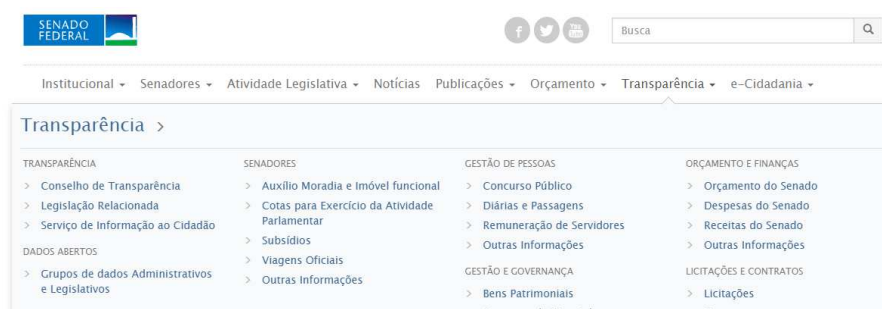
SENADO FEDERAL

Busca

Institucional ▾ Senadores ▾ Atividade Legislativa ▾ Notícias Publicações ▾ Orçamento ▾ Transparência ▾ e-Cidadania ▾

Transparência >

TRANSPARÊNCIA
> Conselho de Transparência
> Legislação Relacionada
> Serviço de Informação ao Cidadão

DADOS ABERTOS
> Grupos de dados Administrativos e Legislativos

SENADORES
> Auxílio Moradia e Imóvel funcional
> Cotas para Exercício da Atividade Parlamentar
> Subsídios
> Viagens Oficiais
> Outras Informações

GESTÃO DE PESSOAS
> Concurso Público
> Diárias e Passagens
> Remuneração de Servidores
> Outras Informações

GESTÃO E GOVERNANÇA
> Bens Patrimoniais

ORÇAMENTO E FINANÇAS
> Orçamento do Senado
> Despesas do Senado
> Receitas do Senado
> Outras Informações

LICITAÇÕES E CONTRATOS
> Licitações